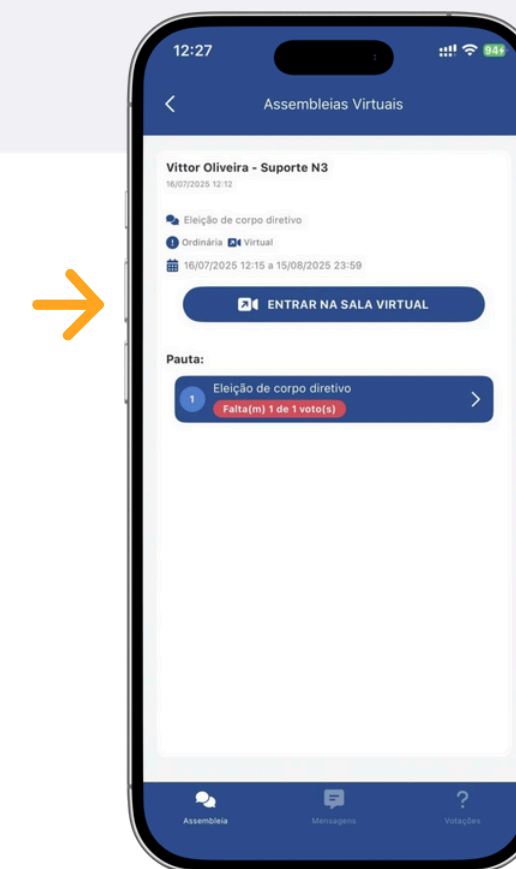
12:27

94+

Assembleias Virtuais

Vittor Oliveira - Suporte N3
16/07/2025 12:12

Eleição de corpo diretivo

Ordinária Virtual

16/07/2025 12:15 a 15/08/2025 23:59

ENTRAR NA SALA VIRTUAL

Pauta:

1 Eleição de corpo diretivo
Falta(m) 1 de 1 voto(s)

Assembleia Mensagens Votações